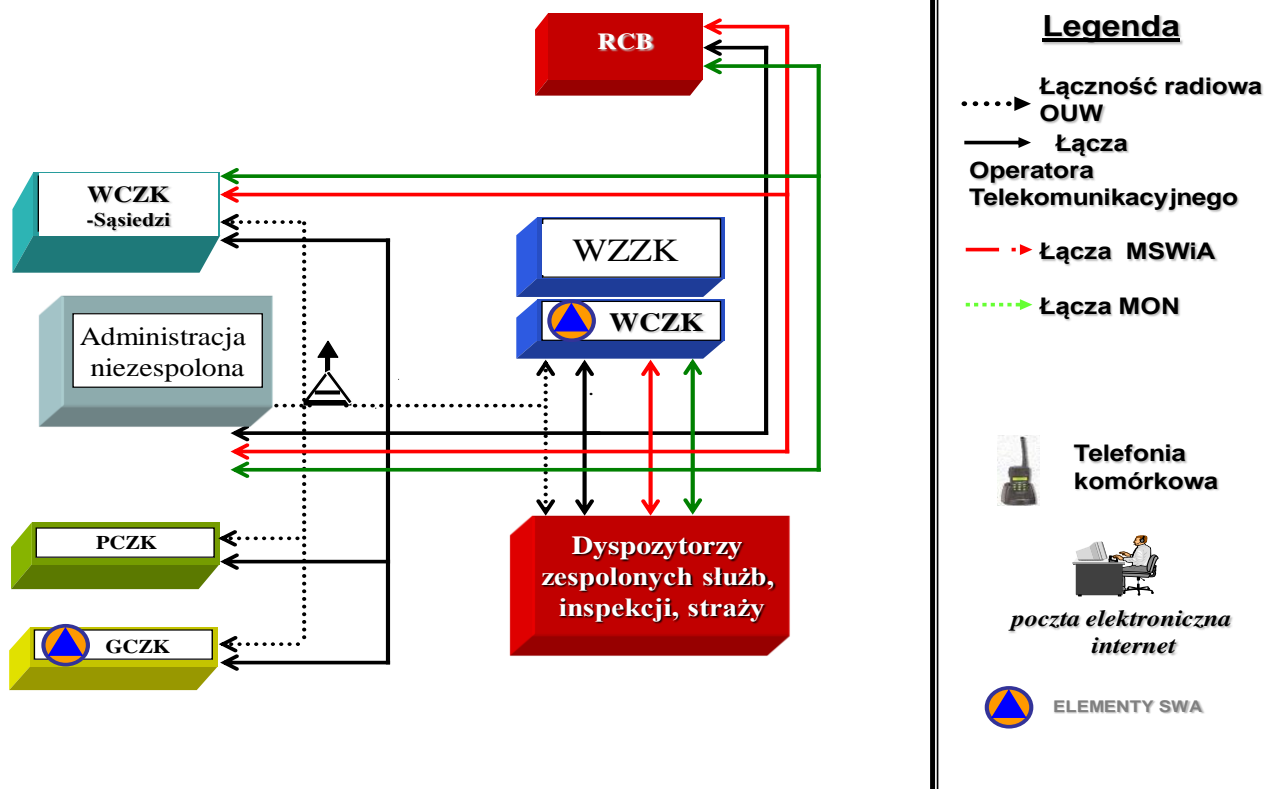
RCB

WCZK
-Sąsiedzi

WZZK

WCZK

Administracja niezespolona

PCZK

GCZK

Dyspozytorzy zespolonych służb, inspekcji, straży

Legenda

Łączność radiowa OUW

Łącza Operatora Telekomunikacyjnego

Łącza MSWiA

Łącza MON

Telefonia komórkowa

poczta elektroniczna internet

ELEMENTY SWA